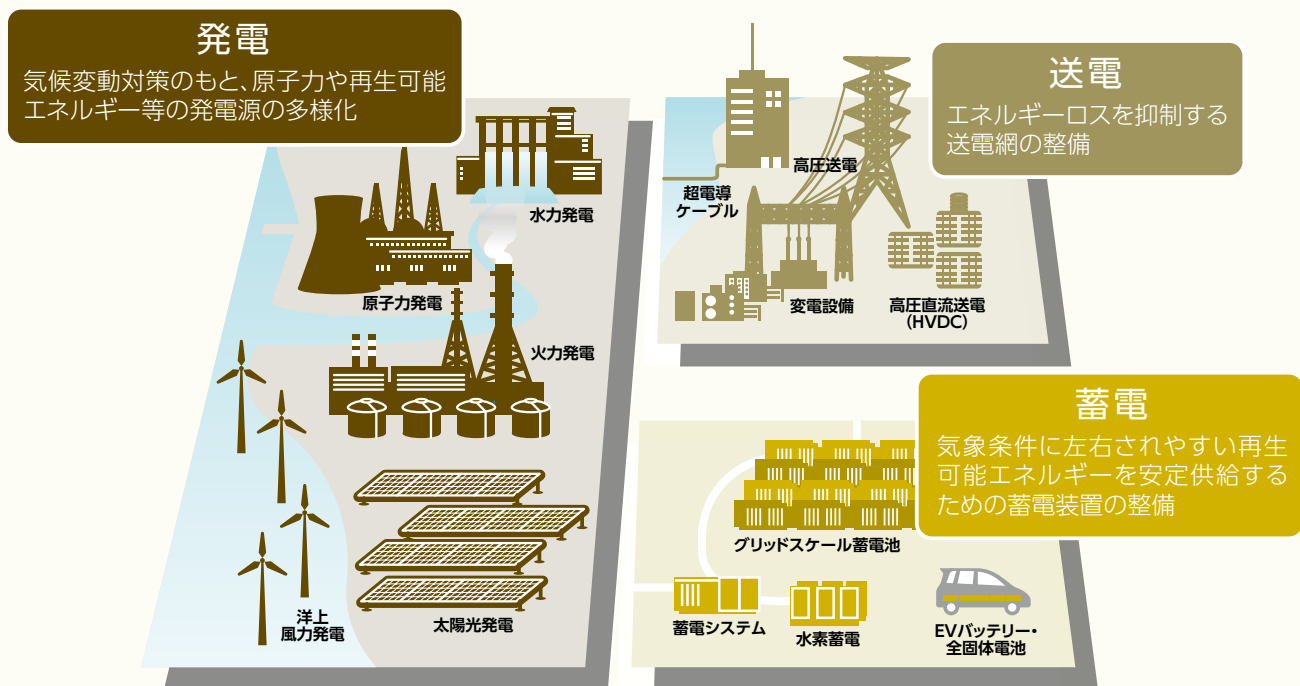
発電
気候変動対策のもと、原子力や再生可能エネルギー等の発電源の多様化

水力発電
原子力発電
火力発電
洋上
風力発電
太陽光発電

送電
エネルギーロスを抑制する送電網の整備

超電導
ケーブル
高圧送電
変電設備
高圧直流送電
(HVDC)

蓄電
気象条件に左右されやすい再生可能エネルギーを安定供給するための蓄電装置の整備

グリッドスケール蓄電池
蓄電システム
水素蓄電
EVバッテリー・
全固体電池